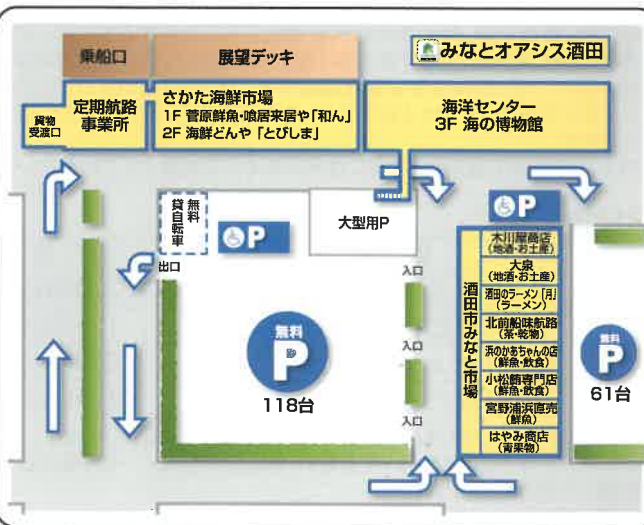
乗船口

展望デッキ

みなとオアシス酒田

貨物受渡口

定期航路事業所

さかた海鮮市場
1F 菅原鮮魚・喰居来居や「和ん」
2F 海鮮どんや「とびしま」

海洋センター
3F 海の博物館

無料貸自転車

P

大型用P

P

出口

入口

無料
P
118台

入口

入口

入口

酒田市みなと市場

木川屋商店（地酒・お土産）
大泉（地酒・お土産）
酒田のラーメン「月」（ラーメン）
北前船味航路（茶・乾物）
浜のかあちゃんの店（鮮魚・飲食）
小松鮨専門店（鮮魚・飲食）
宮野浦浜直売（鮮魚）
はやみ商店（青果物）

無料
P
61台